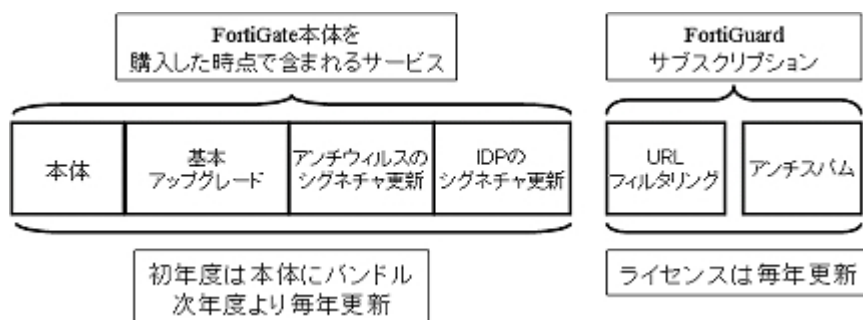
FortiGate本体を
購入した時点で含まれるサービス

本体

基本
アップグレード

アンチウィルスの
シグネチャ更新

IDPの
シグネチャ更新

初年度は本体にバンドル
次年度より毎年更新

FortiGuard
サブスクリプション

URL
フィルタリング

アンチスパム

ライセンスは毎年更新